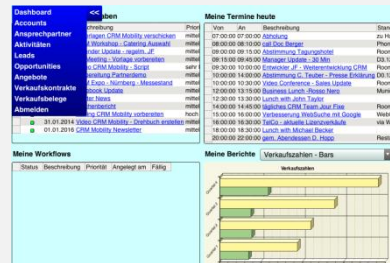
Dashboard <<
Accounts
Ansprechpartner
Aktivitäten
Leads
Opportunities
Angebote
Verkaufskontakte
Verkaufsbelege
Abmelden

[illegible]aben

| | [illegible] | Beschreibung | Priori |
|---|---|---|---|
| | | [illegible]nagen CRM Mobility verschieben | mittel |
| | | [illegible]M Workshop - Catering Auswahl | mittel |
| | | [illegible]nder Update - regelm. JF | mittel |
| | | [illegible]ting - Vorlage vorbereiten | mittel |
| | | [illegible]CRM Mobility - Script | sehr |
| | | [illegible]bereitung Partnerdemo | mittel |
| | | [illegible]F Expo - Nürnberg - Messestand | mittel |
| | | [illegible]ebook Update | mittel |
| | | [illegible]ter News | mittel |
| | | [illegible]ter News | mittel |
| | | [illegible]ing CRM Mobility vorbereiten | hoch |
| | 31.01.2014 | Video CRM Mobility - Drehbuch erstellen | mittel |
| | 01.01.2016 | CRM Mobility Newsletter | mittel |

Meine Termine heute

| Von | Bis | Beschreibung | Stan |
|---|---|---|---|
| 07:00:00 | 07:00:00 | Abholung | Zu H |
| 08:00:00 | 08:10:00 | call Doc Berger | Phon |
| 08:10:00 | 08:40:00 | Abstimmung Tagungshotel | Büro |
| 09:15:00 | 09:45:00 | Manager Update - 30 Min | D3.1 |
| 09:30:00 | 10:00:00 | Entwickler JF - Weiterentwicklung CRM | Roon |
| 10:00:00 | 14:00:00 | Abstimmung C. Teuber - Presse Erklärung | D3.1 |
| 10:30:00 | 12:00:00 | Video Conference - Sales Update | Roon |
| 12:00:00 | 13:15:00 | Business Lunch -Rosso Nero | Mona |
| 12:30:00 | 13:30:00 | Lunch with John Taylor | |
| 13:00:00 | 14:45:00 | tägliches CRM Team Jour Fixe | Roon |
| 15:00:00 | 16:00:00 | Verbesserung WebSuche mit Google | Webi |
| 16:00:00 | 16:30:00 | TelCo - aktuelle Lizenzverkäufe | via W |
| 18:00:00 | 18:30:00 | Lunch with Michael Becker | |
| 20:00:00 | 22:00:00 | gem. Abendessen D. Happ | Resta |

Meine Workflows

| Status | Beschreibung | Priorität | Angelegt am | Fällig |
|---|---|---|---|---|

Meine Berichte Verkaufszahlen - Bars

Verkaufszahlen